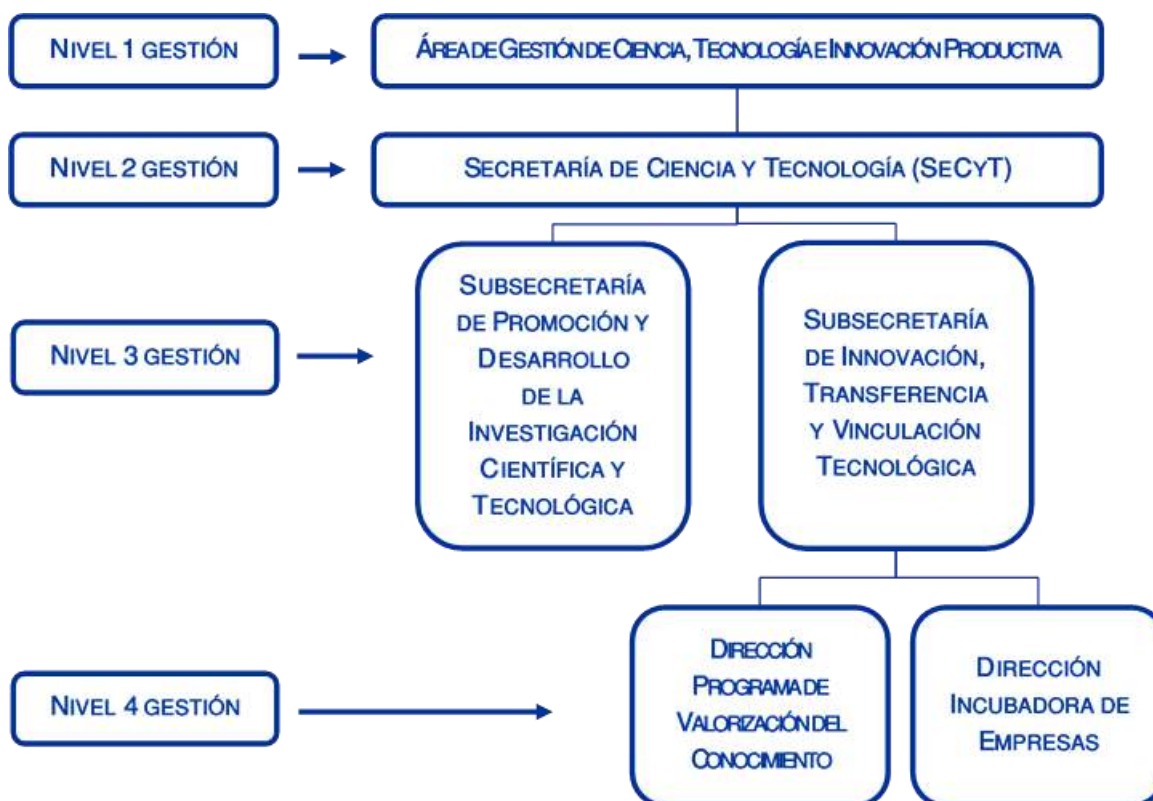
Nivel 1 gestión

Área de Gestión de Ciencia, Tecnología e Innovación Productiva

Nivel 2 gestión

Secretaría de Ciencia y Tecnología (SeCyT)

Nivel 3 gestión

Subsecretaría de Promoción y Desarrollo de la Investigación Científica y Tecnológica

Subsecretaría de Innovación, Transferencia y Vinculación Tecnológica

Nivel 4 gestión

Dirección Programa de Valorización del Conocimiento

Dirección Incubadora de Empresas